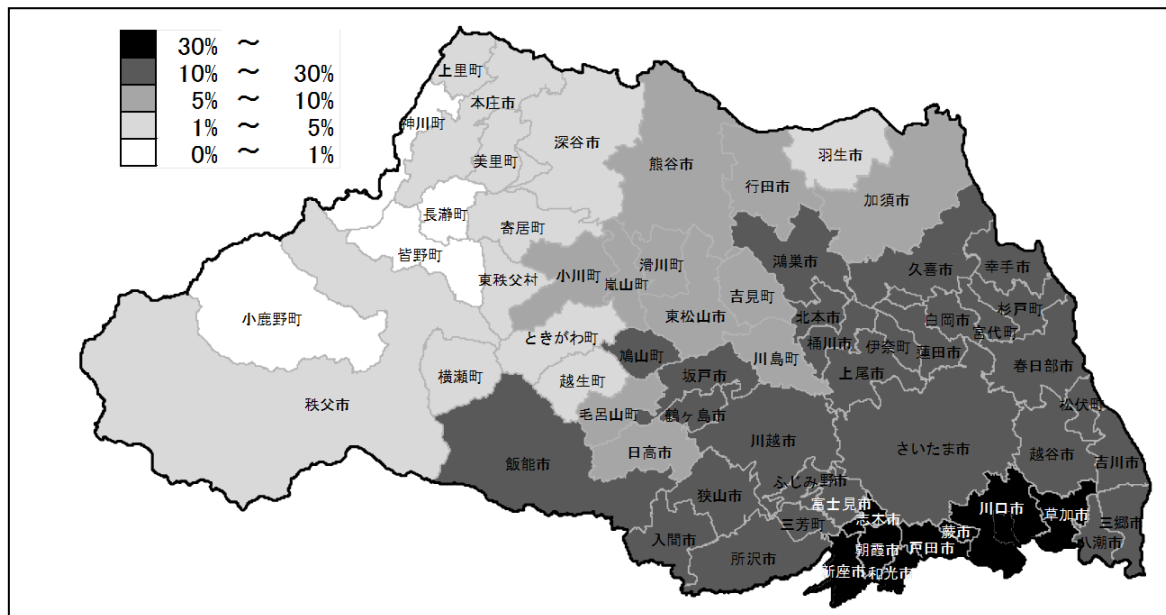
30% 〜
10% 〜 30%
5% 〜 10%
1% 〜 5%
0% 〜 1%

上里町
本庄市
神川町
美里町
深谷市
熊谷市
羽生市
行田市
加須市
長瀞町
寄居町
皆野町
東秩父村
小川町
滑川町
嵐山町
鴻巣市
久喜市
幸手市
吉見町
杉戸町
白岡市
宮代町
小鹿野町
東松山市
北本市
ときがわ町
桶川市
伊奈町
蓮田市
鳩山町
川島町
春日部市
横瀬町
越生町
坂戸市
上尾市
松伏町
秩父市
毛呂山町
鶴ヶ島市
川越市
さいたま市
越谷市
飯能市
日高市
吉川市
ふじみ野市
狭山市
富士見市
志木市
川口市
草加市
三郷市
三芳町
蕨市
入間市
朝霞市
戸田市
八潮市
所沢市
新座市
和光市